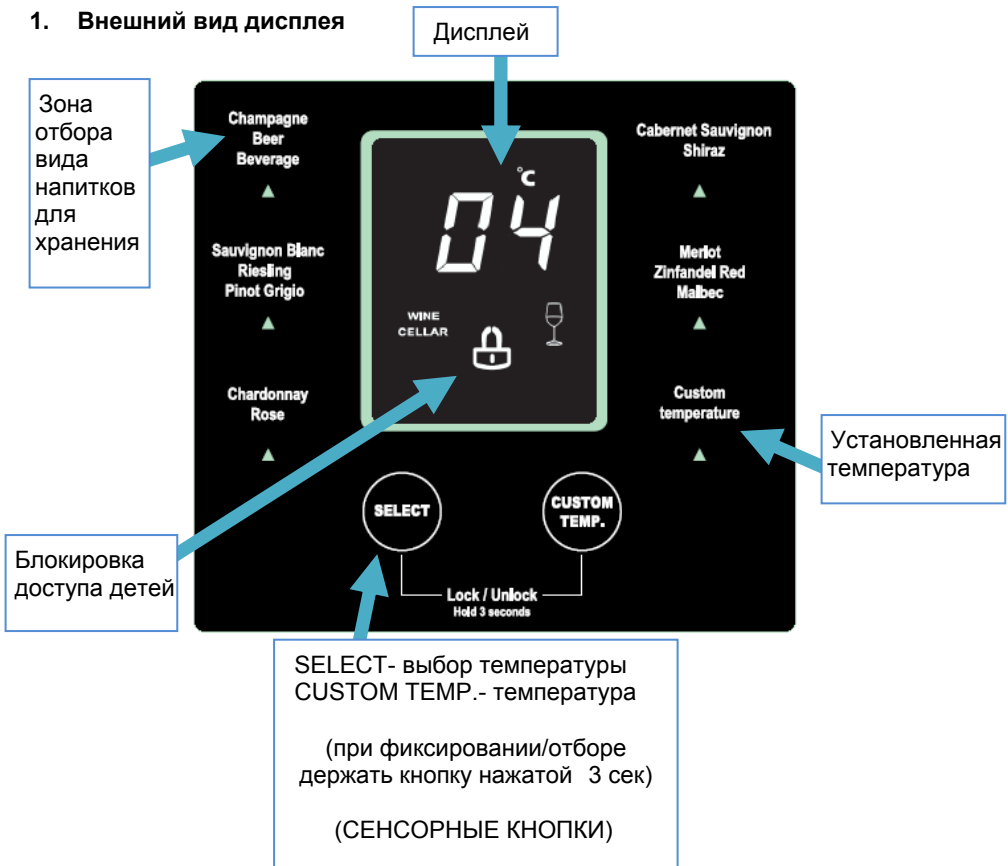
1. Внешний вид дисплея

Дисплей

Зона отбора вида напитков для хранения

Champagne
Beer
Beverage

Sauvignon Blanc
Riesling
Pinot Grigio

Chardonnay
Rose

°C
04

WINE
CELLAR

Cabernet Sauvignon
Shiraz

Merlot
Zinfandel Red
Malbec

Custom
temperature

Установленная температура

SELECT

CUSTOM
TEMP.

Lock / Unlock
Hold 3 seconds

Блокировка доступа детей

SELECT- выбор температуры
CUSTOM TEMP.- температура

(при фиксировании/отборе держать кнопку нажатой 3 сек)

(СЕНСОРНЫЕ КНОПКИ)